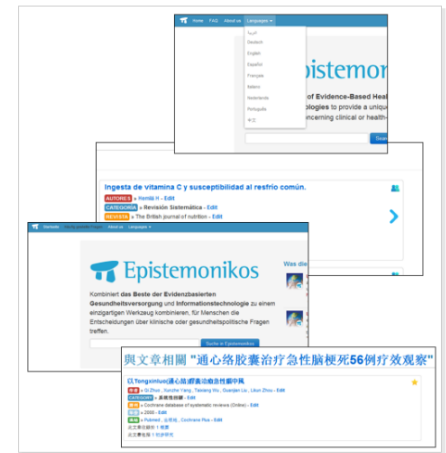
Home FAQ About us Languages

العربية
Deutsch
English
Español
Français
Italiano
Nederlands
Português
中文

Epistemon
of Evidence-Based Heal
ologies to provide a uniq
oncerning clinical or health-

Ingesta de vitamina C y susceptibilidad al resfrío común.
AUTORES » Hemilä H - Edit
CATEGORÍA » Revisión Sistemática - Edit
REVISTA » The British journal of nutrition - Edit

Startseite Häufig gestellte Fragen About us Languages

Epistemonikos
Was die
Kombiniert das Beste der Evidenzbasierten Gesundheitsversorgung und Informationstechnologie zu einem einzigartigen Werkzeug kombinieren, für Menschen die Entscheidungen über klinische oder gesundheitspolitische Fragen treffen.
Suche in Epistemonikos

與文章相關 "通心络胶囊治疗急性脑梗死56例疗效观察"
以Tongxinluo(通心络)膠囊治療急性腦中風
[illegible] » Xin Zhou, Xuezhe Yang, Taixiang Wu, Guanjian Liu, Lilun Zhou - Edit
CATEGORY » 系統性回顧 - Edit
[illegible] » Cochrane database of systematic reviews (Online) - Edit
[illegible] » 2008 - Edit
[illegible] » Pubmed, 全部地, Cochrane Plus - Edit
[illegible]
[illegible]